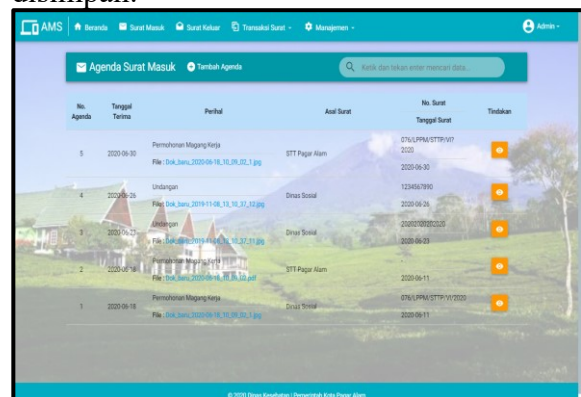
disimpan.

AMS Beranda Surat Masuk Surat Keluar Transaksi Surat Manajemen Admin

Agenda Surat Masuk Tambah Agenda Ketik dan tekan enter mencari data...

| No. Agenda | Tanggal Terima | Perihal | Asal Surat | No. Surat / Tanggal Surat | Tindakan |
|---|---|---|---|---|---|
| 5 | 2020-06-30 | Permohonan Magang Kerja File : Dok_baru_2020-06-18_10_09_02_1.jpg | STT Pagar Alam | 076/LPPM/STTP/VI?2020 2020-06-30 | |
| 4 | 2020-06-26 | Undangan File : Dok_baru_2019-11-08_13_10_37_12.jpg | Dinas Sosial | 1234567890 2020-06-26 | |
| 3 | 2020-06-23 | Undangan File : Dok_baru_2019-11-08_13_10_37_11.jpg | Dinas Sosial | 20200230020020 2020-06-23 | |
| 2 | 2020-06-18 | Permohonan Magang Kerja File : Dok_baru_2020-06-18_10_09_02.pdf | STT Pagar Alam | 2020-06-11 | |
| 1 | 2020-06-18 | Permohonan Magang Kerja File : Dok_baru_2020-06-18_10_09_02_1.jpg | Dinas Sosial | 076/LPPM/STTP/VI/2020 2020-06-11 | |

© 2020 Dinas Kesehatan | Pemerintah Kota Pagar Alam